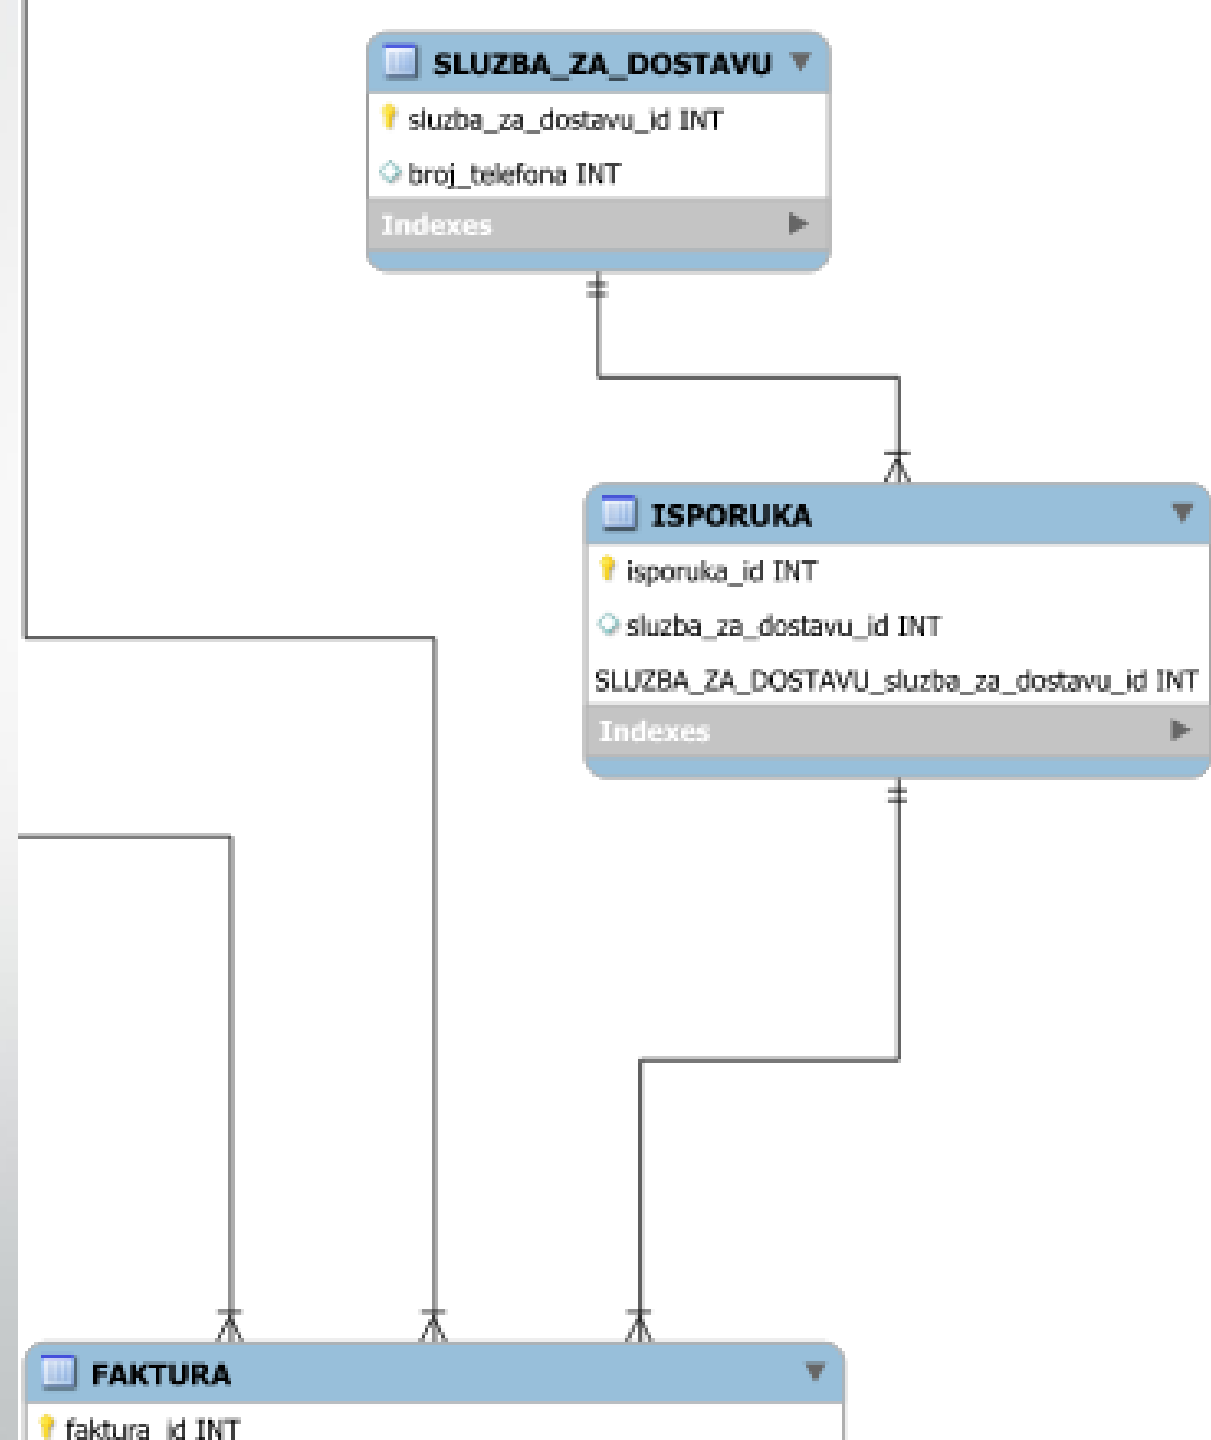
SLUZBA_ZA_DOSTAVU

sluzba_za_dostavu_id INT

broj_telefona INT

Indexes

ISPORUKA

isporuka_id INT

sluzba_za_dostavu_id INT

SLUZBA_ZA_DOSTAVU_sluzba_za_dostavu_id INT

Indexes

FAKTURA

faktura_id INT